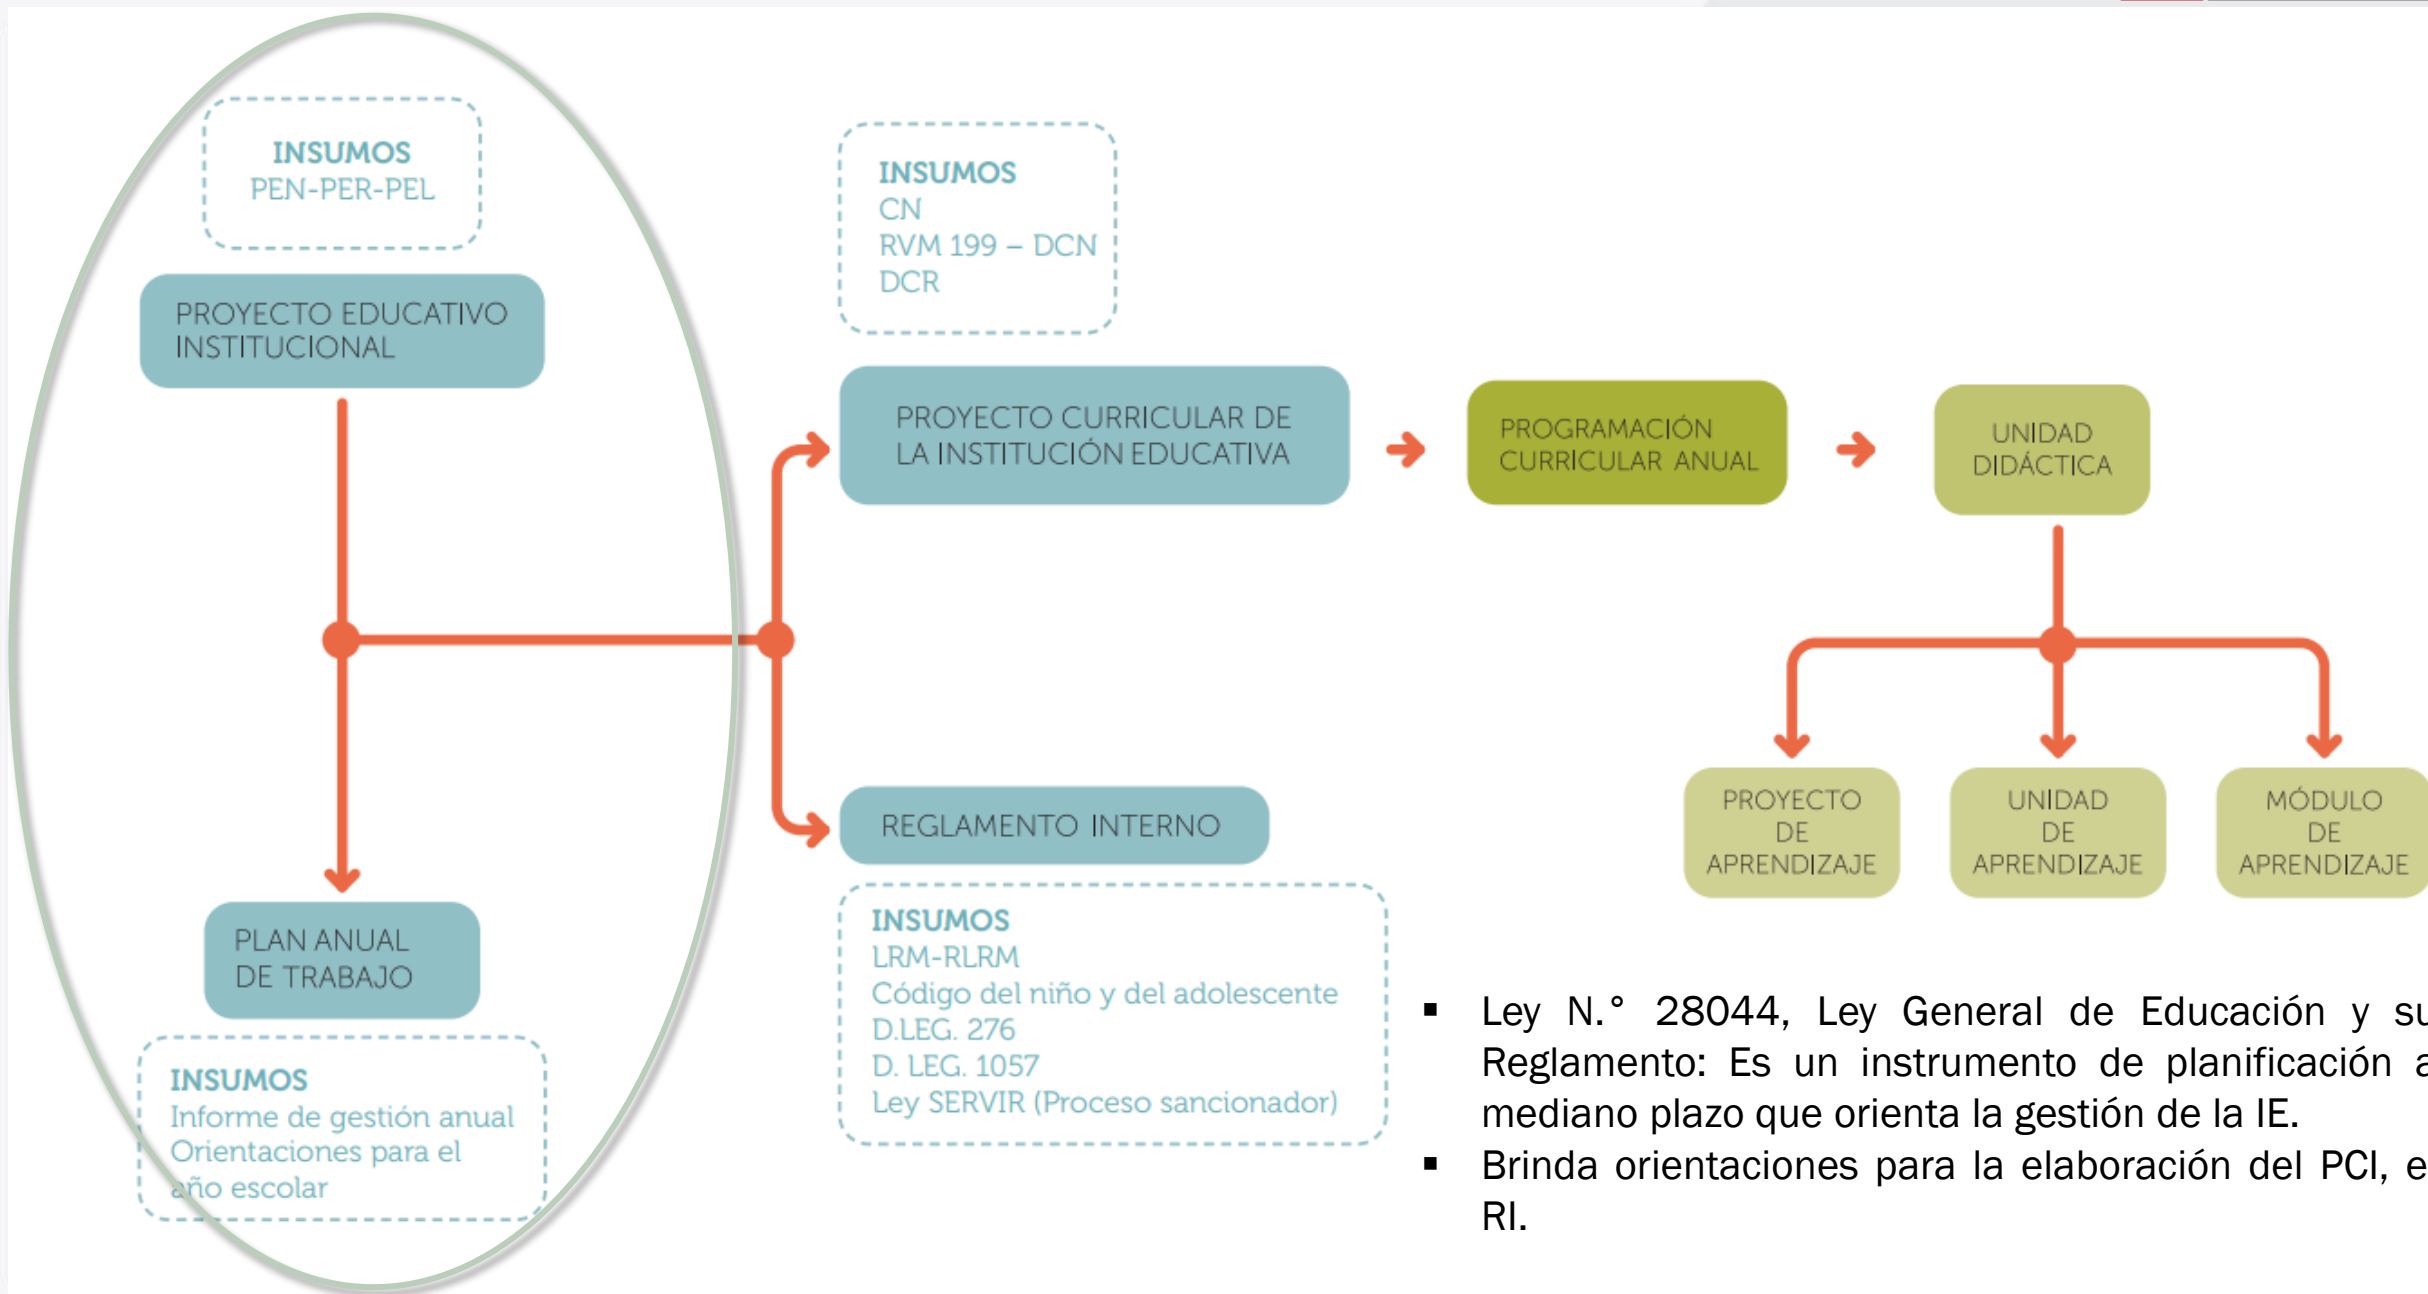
INSUMOS
PEN-PER-PEL

PROYECTO EDUCATIVO INSTITUCIONAL

PLAN ANUAL DE TRABAJO

INSUMOS
Informe de gestión anual
Orientaciones para el año escolar

INSUMOS
CN
RVM 199 – DCN
DCR

PROYECTO CURRICULAR DE LA INSTITUCIÓN EDUCATIVA

REGLAMENTO INTERNO

INSUMOS
LRM-RLRM
Código del niño y del adolescente
D.LEG. 276
D. LEG. 1057
Ley SERVIR (Proceso sancionador)

PROGRAMACIÓN CURRICULAR ANUAL

UNIDAD DIDÁCTICA

PROYECTO DE APRENDIZAJE

UNIDAD DE APRENDIZAJE

MÓDULO DE APRENDIZAJE

▪ Ley N.° 28044, Ley General de Educación y su Reglamento: Es un instrumento de planificación a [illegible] mediano plazo que orienta la gestión de la IE.
▪ Brinda orientaciones para la elaboración del PCI, e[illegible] RI.